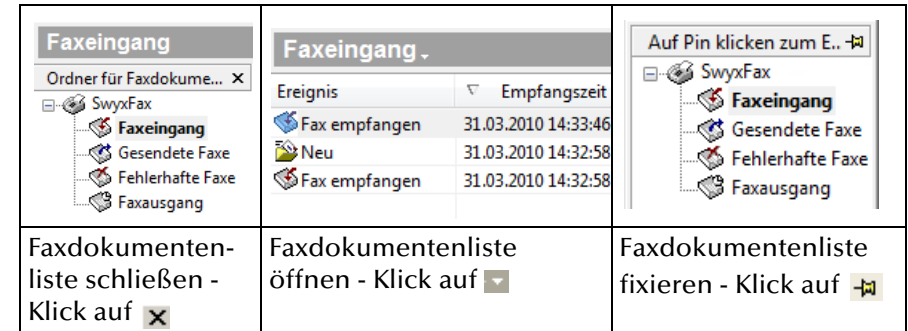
| Faxeingang<br>Ordner für Faxdokume... ×<br>SwyxFax<br>Faxeingang<br>Gesendete Faxe<br>Fehlerhafte Faxe<br>Faxausgang | Faxeingang<br>Ereignis / Empfangszeit<br>Fax empfangen 31.03.2010 14:33:46<br>Neu 31.03.2010 14:32:58<br>Fax empfangen 31.03.2010 14:32:58 | Auf Pin klicken zum E..<br>SwyxFax<br>Faxeingang<br>Gesendete Faxe<br>Fehlerhafte Faxe<br>Faxausgang |
|---|---|---|
| Faxdokumentenliste schließen - Klick auf × | Faxdokumentenliste öffnen - Klick auf | Faxdokumentenliste fixieren - Klick auf |